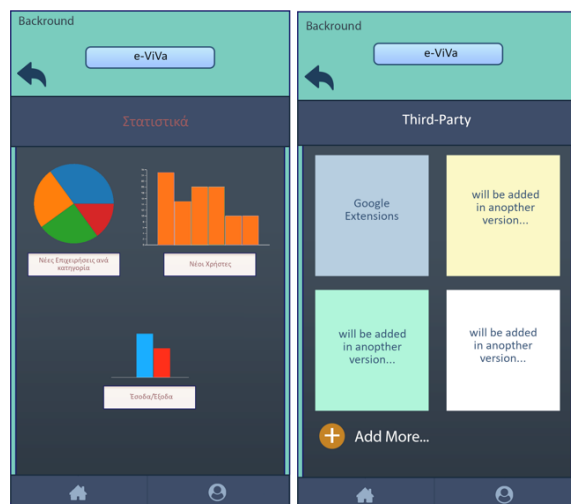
Backround

e-ViVa

Στατιστικά

Νέες Επιχειρήσεις ανά κατηγορία

Νέοι Χρήστες

Έσοδα/Έξοδα

Backround

e-ViVa

Third-Party

Google Extensions

will be added in anopther version...

will be added in anopther version...

will be added in anopther version...

Add More...